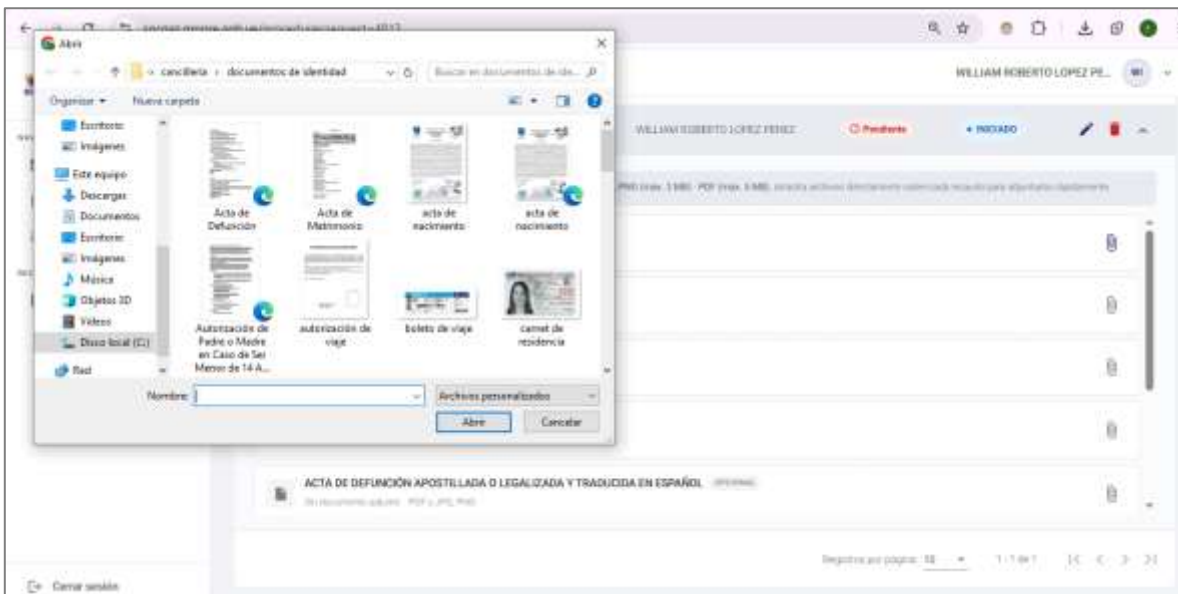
Abrir

cancilleria › documentos de identidad

Buscar en documentos de ide...

Organizar ▾ Nueva carpeta

Escritorio
Imágenes
Este equipo
Descargas
Documentos
Escritorio
Imágenes
Música
Objetos 3D
Videos
Disco local (C:)
Red

Acta de Defunción
Acta de Matrimonio
acta de nacimiento
acta de nacimiento
Autorización de Padre o Madre en Caso de Ser Menor de 14 A...
autorización de viaje
boleto de viaje
carnet de residencia

Nombre:
Archivos personalizados
Abrir
Cancelar

WILLIAM ROBERTO LOPEZ PE...

WILLIAM ROBERTO LOPEZ PEREZ
Pendiente
INICIADO

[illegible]

ACTA DE DEFUNCIÓN APOSTILLADA O LEGALIZADA Y TRADUCIDA EN ESPAÑOL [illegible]
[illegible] PDF o JPG, PNG

Registros por página: 10 ▾ 1-1 de 1

Cerrar sesión